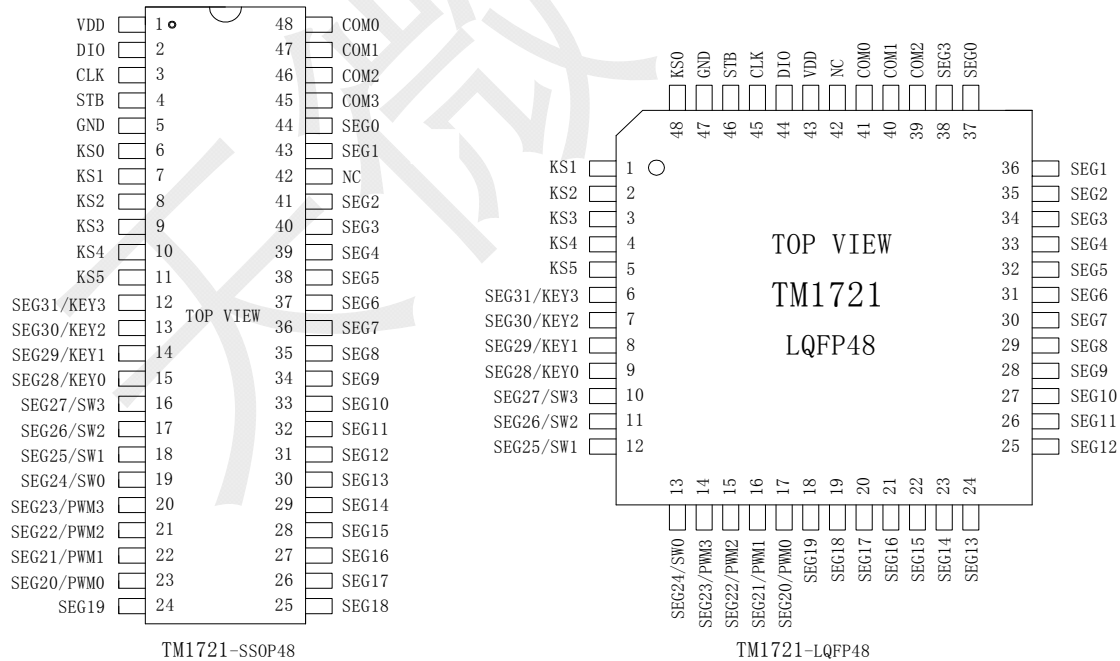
VDD 1 48 COM0
DIO 2 47 COM1
CLK 3 46 COM2
STB 4 45 COM3
GND 5 44 SEG0
KS0 6 43 SEG1
KS1 7 42 NC
KS2 8 41 SEG2
KS3 9 40 SEG3
KS4 10 39 SEG4
KS5 11 38 SEG5
SEG31/KEY3 12 37 SEG6
SEG30/KEY2 13 TOP VIEW 36 SEG7
SEG29/KEY1 14 35 SEG8
SEG28/KEY0 15 34 SEG9
SEG27/SW3 16 33 SEG10
SEG26/SW2 17 32 SEG11
SEG25/SW1 18 31 SEG12
SEG24/SW0 19 30 SEG13
SEG23/PWM3 20 29 SEG14
SEG22/PWM2 21 28 SEG15
SEG21/PWM1 22 27 SEG16
SEG20/PWM0 23 26 SEG17
SEG19 24 25 SEG18

TM1721-SSOP48

KS0 GND STB CLK DIO VDD NC COM0 COM1 COM2 SEG3 SEG0
48 47 46 45 44 43 42 41 40 39 38 37

KS1 1 36 SEG1
KS2 2 35 SEG2
KS3 3 34 SEG3
KS4 4 33 SEG4
KS5 5 32 SEG5
SEG31/KEY3 6 31 SEG6
SEG30/KEY2 7 30 SEG7
SEG29/KEY1 8 29 SEG8
SEG28/KEY0 9 28 SEG9
SEG27/SW3 10 27 SEG10
SEG26/SW2 11 26 SEG11
SEG25/SW1 12 25 SEG12

TOP VIEW
TM1721
LQFP48

13 14 15 16 17 18 19 20 21 22 23 24
SEG24/SW0 SEG23/PWM3 SEG22/PWM2 SEG21/PWM1 SEG20/PWM0 SEG19 SEG18 SEG17 SEG16 SEG15 SEG14 SEG13

TM1721-LQFP48